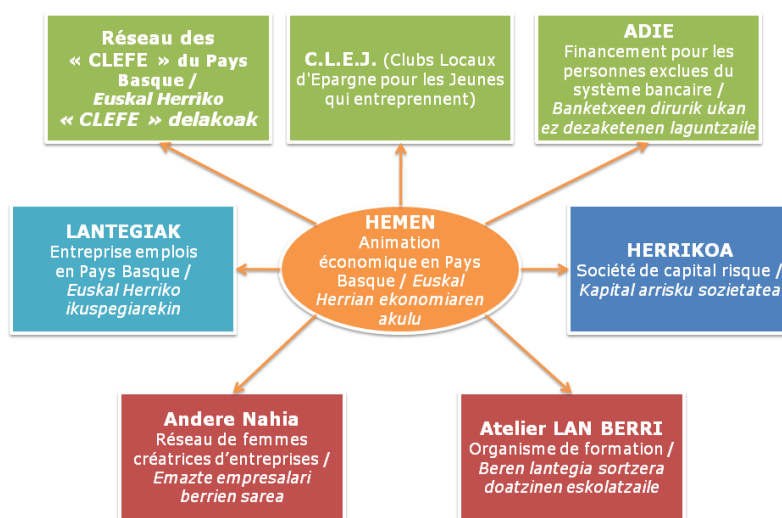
Réseau des « CLEFE » du Pays Basque / Euskal Herriko « CLEFE » delakoak

C.L.E.J. (Clubs Locaux d'Epargne pour les Jeunes qui entreprennent)

ADIE
Financement pour les personnes exclues du système bancaire / Banketxeen dirurik ukan ez dezaketenen laguntzaile

LANTEGIAK
Entreprise emplois en Pays Basque / Euskal Herriko ikuspegiarekin

HEMEN
Animation économique en Pays Basque / Euskal Herrian ekonomiaren akulu

HERRIKOA
Société de capital risque / Kapital arrisku sozietatea

Andere Nahia
Réseau de femmes créatrices d'entreprises / Emazte empresalari berrien sarea

Atelier LAN BERRI
Organisme de formation / Beren lantegia sortzera doatzinen eskolatzaile